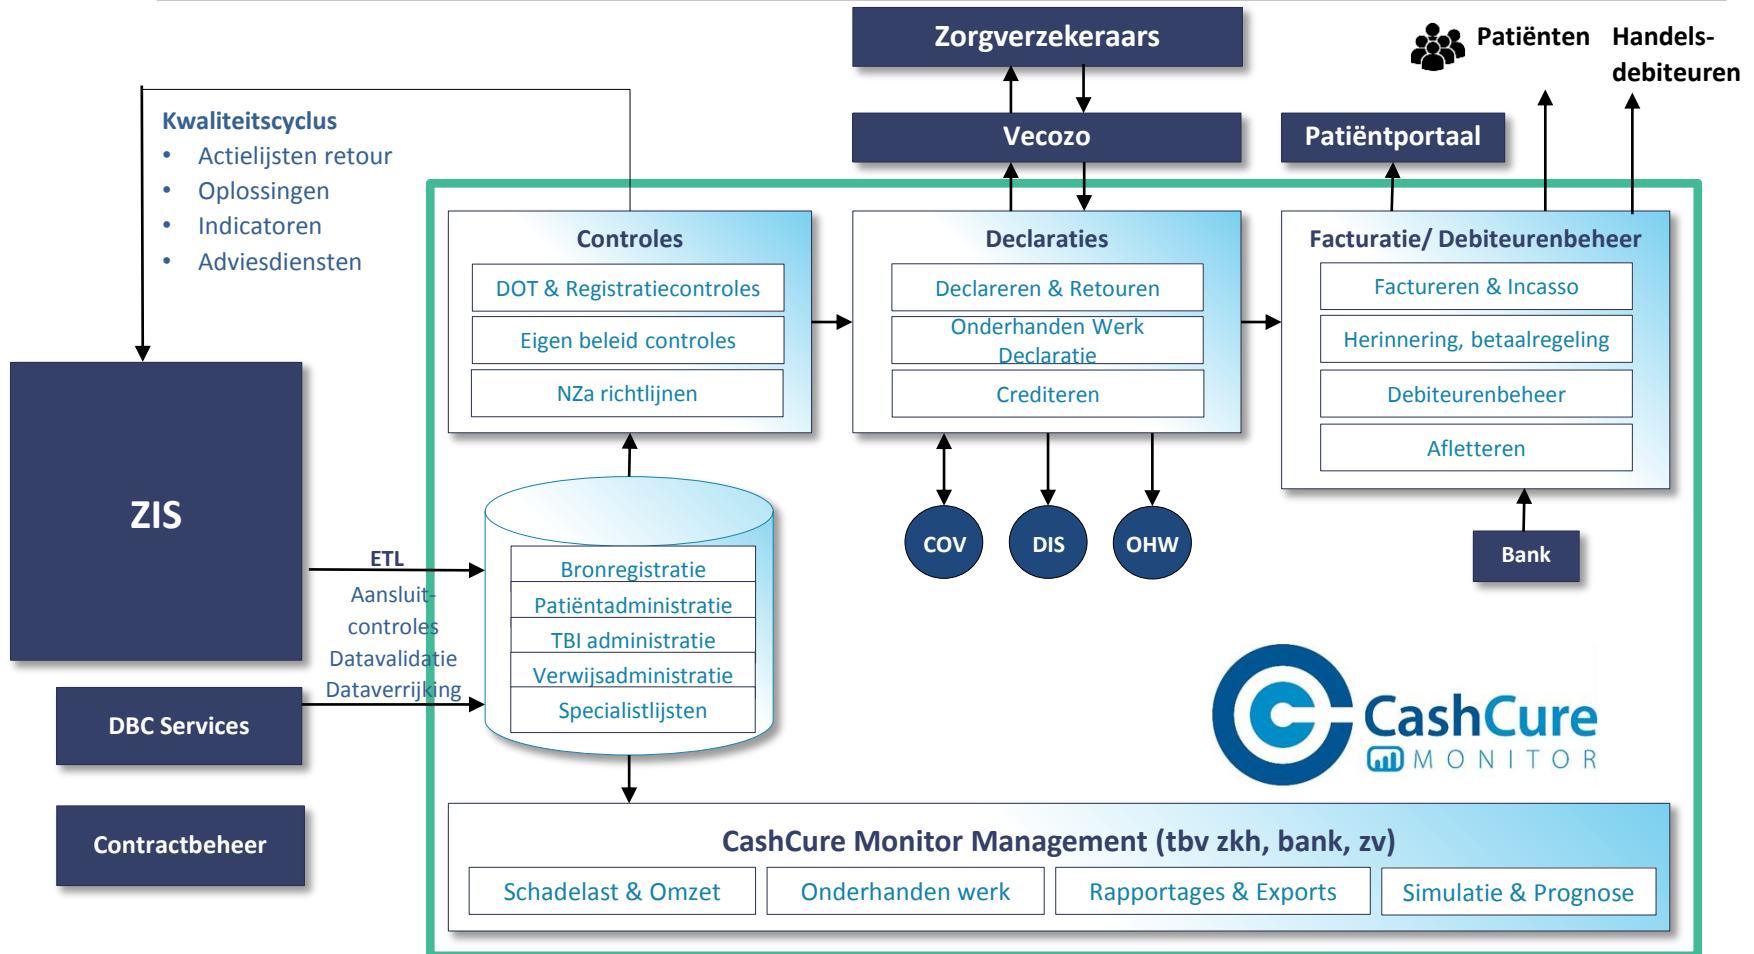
Zorgverzekeraars

Patiënten

Handelsdebiteuren

Vecozo

Patiëntportaal

Kwaliteitscyclus
• Actielijsten retour
• Oplossingen
• Indicatoren
• Adviesdiensten

Controles
DOT & Registratiecontroles
Eigen beleid controles
NZa richtlijnen

Declaraties
Declareren & Retouren
Onderhanden Werk Declaratie
Crediteren

Facturatie/ Debiteurenbeheer
Factureren & Incasso
Herinnering, betaalregeling
Debiteurenbeheer
Afletteren

ZIS

ETL
Aansluitcontroles
Datavalidatie
Dataverrijking

Bronregistratie
Patiëntadministratie
TBI administratie
Verwijsadministratie
Specialistlijsten

COV
DIS
OHW

Bank

CashCure
MONITOR

DBC Services

Contractbeheer

CashCure Monitor Management (tbv zkh, bank, zv)
Schadelast & Omzet
Onderhanden werk
Rapportages & Exports
Simulatie & Prognose